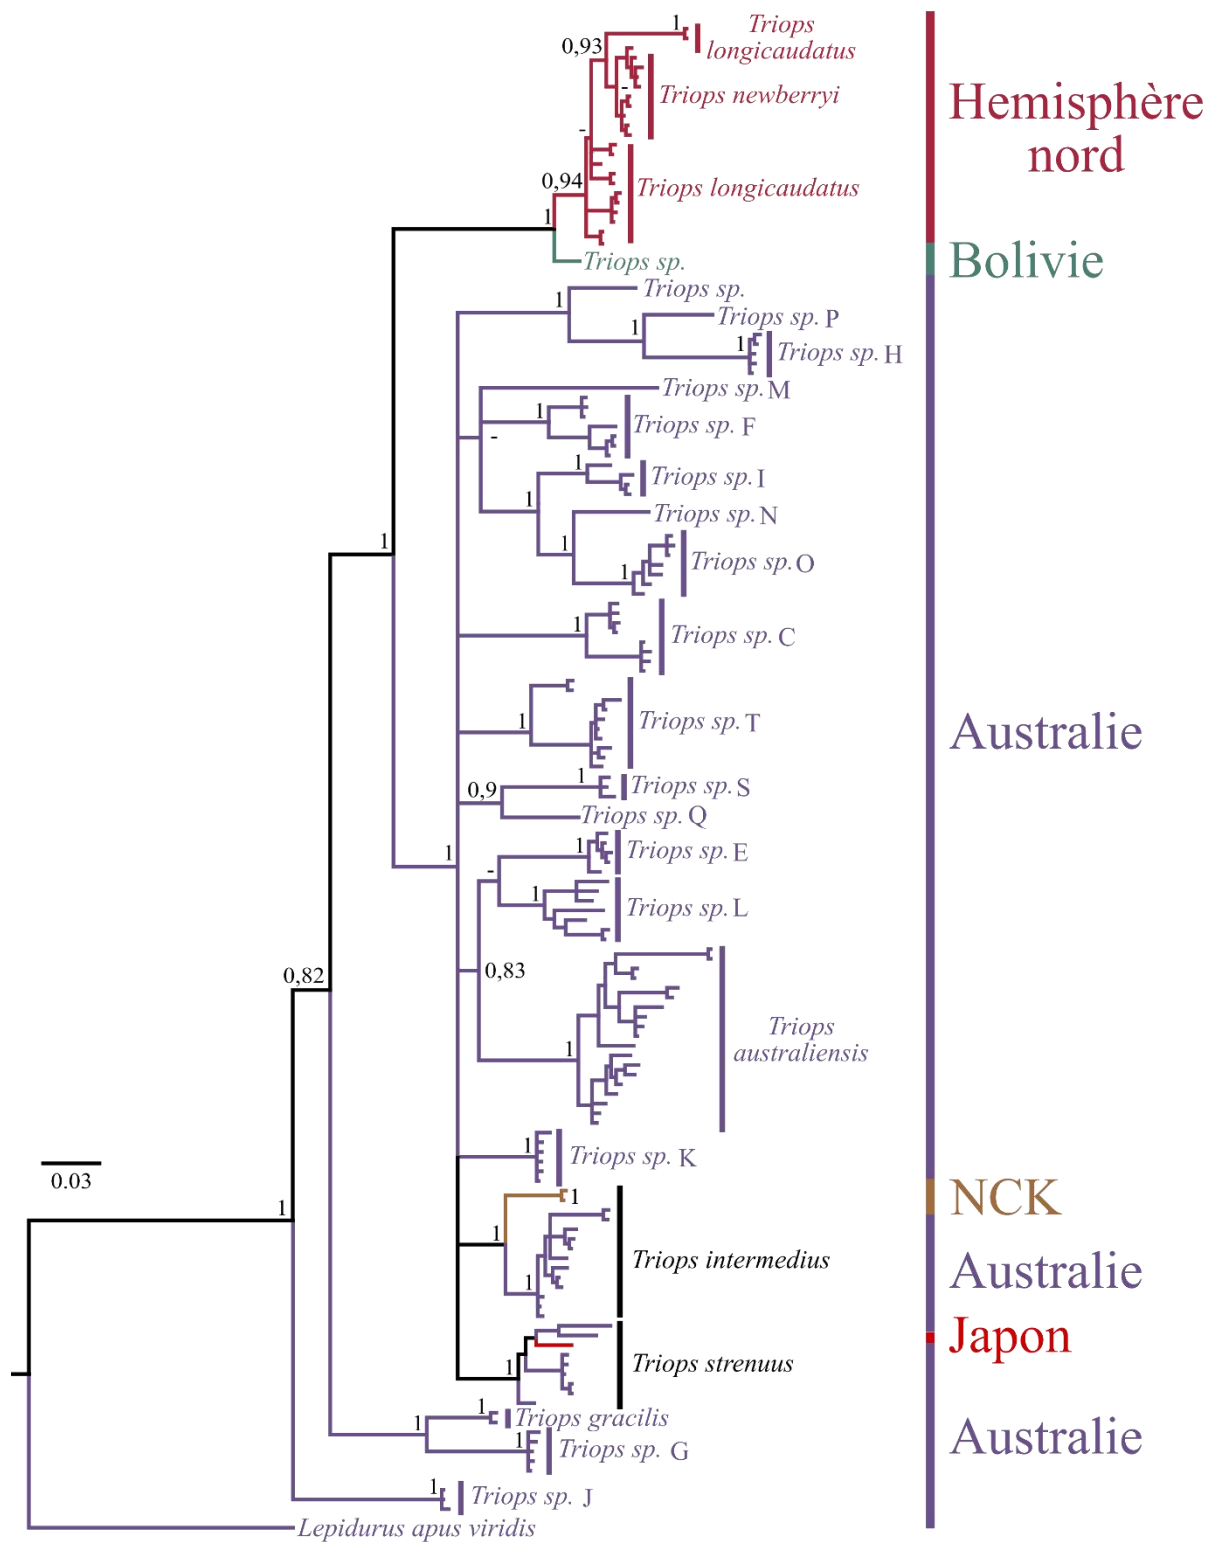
1
Triops longicaudatus
0,93
Triops newberryi
-
-
0,94
Triops longicaudatus
1
Triops sp.
Hemisphère nord
Bolivie
1
Triops sp.
1
Triops sp. P
1
Triops sp. H
Triops sp. M
1
Triops sp. F
-
1
Triops sp. I
1
Triops sp. N
1
1
Triops sp. O
1
1
Triops sp. C
1
Triops sp. T
Australie
1
0,9
Triops sp. S
Triops sp. Q
1
1
Triops sp. E
-
1
Triops sp. L
0,83
0,82
1
Triops australiensis
1
Triops sp. K
0.03
1
NCK
1
1
Triops intermedius
Australie
1
Japon
1
Triops strenuus
1
Triops gracilis
1
1
Triops sp. G
Australie
1
Triops sp. J
Lepidurus apus viridis